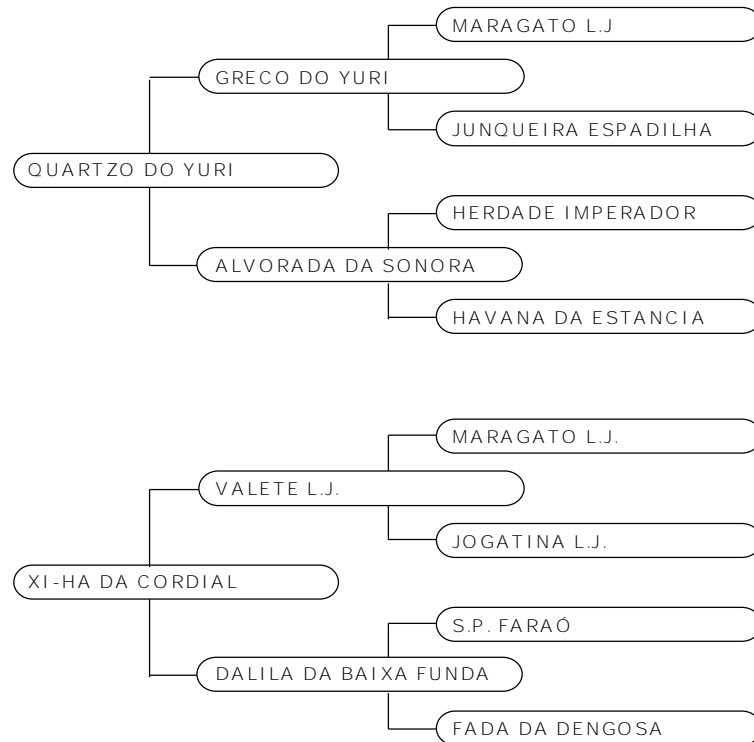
MARAGATO L.J
GRECO DO YURI
JUNQUEIRA ESPADILHA
QUARTZO DO YURI
HERDADE IMPERADOR
ALVORADA DA SONORA
HAVANA DA ESTANCIA

MARAGATO L.J.
VALETE L.J.
JOGATINA L.J.
XI-HA DA CORDIAL
S.P. FARAÓ
DALILA DA BAIXA FUNDA
FADA DA DENGOSA